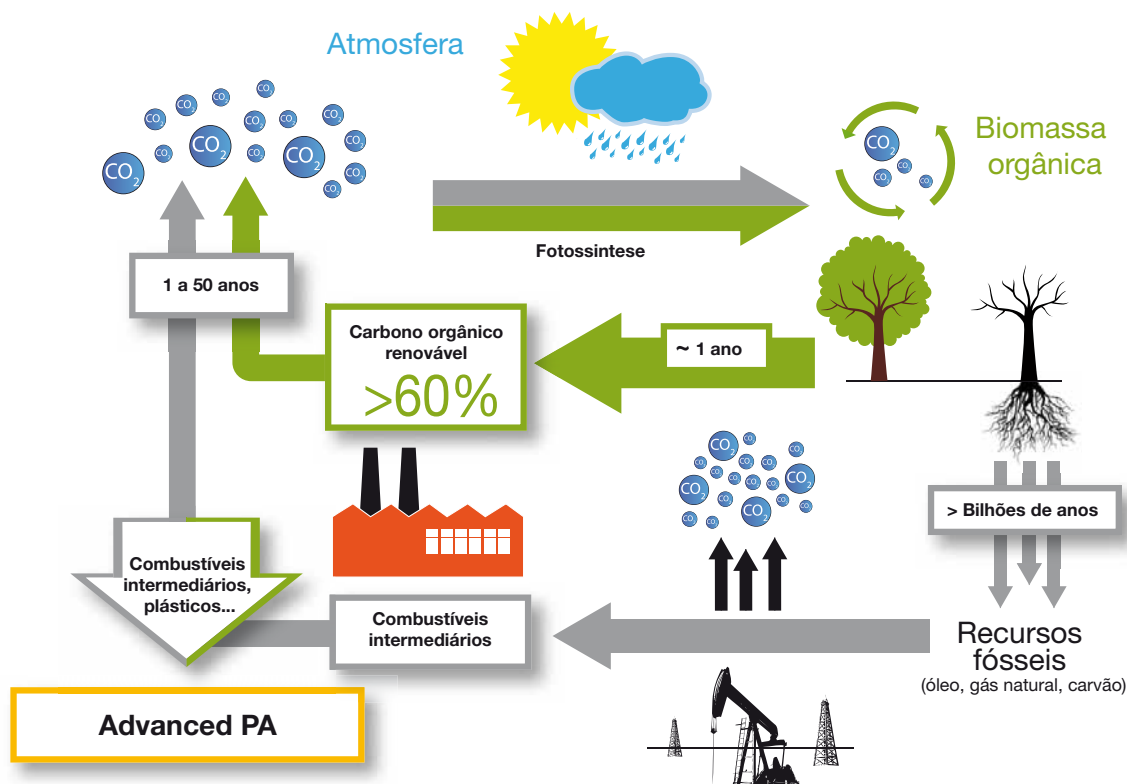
Atmosfera

$CO_2$ $CO_2$ $CO_2$ $CO_2$ $CO_2$ $CO_2$ $CO_2$ $CO_2$ $CO_2$ $CO_2$ $CO_2$ $CO_2$ $CO_2$ $CO_2$ $CO_2$

Biomassa orgânica

$CO_2$ $CO_2$ $CO_2$ $CO_2$

Fotossintese

1 a 50 anos

Carbono orgânico renovável
>60%

~ 1 ano

$CO_2$ $CO_2$ $CO_2$ $CO_2$ $CO_2$ $CO_2$ $CO_2$ $CO_2$ $CO_2$ $CO_2$ $CO_2$ $CO_2$ $CO_2$ $CO_2$ $CO_2$ $CO_2$ $CO_2$ $CO_2$ $CO_2$ $CO_2$

> Bilhões de anos

Combustíveis intermediários, plásticos...

Combustíveis intermediários

Recursos fósseis
(óleo, gás natural, carvão)

Advanced PA